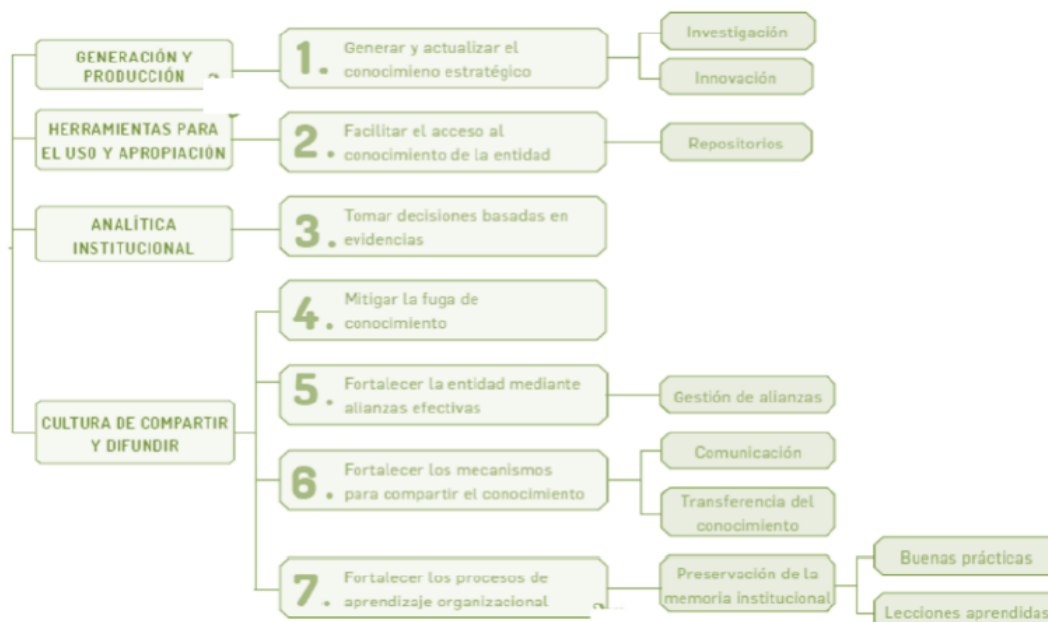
GENERACIÓN Y PRODUCCIÓN

1. Generar y actualizar el conocimieno estratégico

Investigación

Innovación

HERRAMIENTAS PARA EL USO Y APROPIACIÓN

2. Facilitar el acceso al conocimiento de la entidad

Repositorios

ANALÍTICA INSTITUCIONAL

3. Tomar decisiones basadas en evidencias

CULTURA DE COMPARTIR Y DIFUNDIR

4. Mitigar la fuga de conocimiento

5. Fortalecer la entidad mediante alianzas efectivas

Gestión de alianzas

6. Fortalecer los mecanismos para compartir el conocimiento

Comunicación

Transferencia del conocimiento

7. Fortalecer los procesos de aprendizaje organizacional

Preservación de la memoria institucional

Buenas prácticas

Lecciones aprendidas